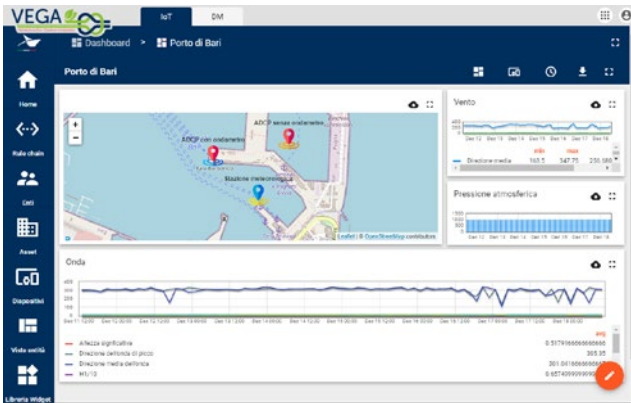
VEGA

IoT DM

Dashboard > Porto di Bari

Home

Rule chain

Enti

Asset

Dispositivi

Viste entità

Libreria Widget

Porto di Bari

ADCP senza ondametro

ADCP con ondametro

Stazione meteorologica

Leaflet | © OpenStreetMap contributors

Vento

400
200
0

Dec 12 Dec 13 Dec 14 Dec 15 Dec 16 Dec 17 Dec 18

min max

Direzione media 163.5 347.75 250.580

Pressione atmosferica

1500
1000
500
0

Dec 12 Dec 13 Dec 14 Dec 15 Dec 16 Dec 17 Dec 18

Onda

400
300
200
100
0

Dec 11 12:00 Dec 12 00:00 Dec 12 12:00 Dec 13 00:00 Dec 13 12:00 Dec 14 00:00 Dec 14 12:00 Dec 15 00:00 Dec 15 12:00 Dec 16 00:00 Dec 16 12:00 Dec 17 00:00 Dec 17 12:00 Dec 18 00:00

avg

Altezza significativa 0.517916666666666

Direzione dell'onda di picco 305.35

Direzione media dell'onda 201.041666666666

H1/10 0.657499999999999